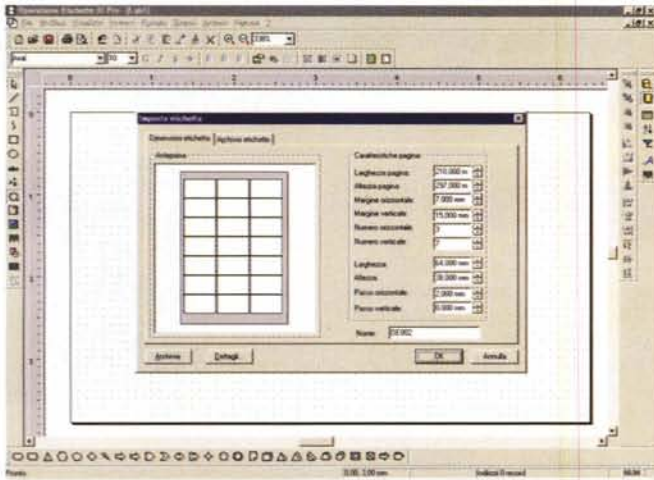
Operazione Etichette III Pro - [Lab1]

File Modifica Visualizza Inserisci Formato Strumenti Archivio Finestra ?

Arial

Imposta etichette

Operazione etichette | Archivio etichette

Anteprima

Caratteristiche pagina

Larghezza pagina 210,000 m

Altezza pagina 297,000 m

Margine orizzontale 7,000 mm

Margine verticale 15,000 mm

Numero orizzontale 3

Numero verticale 7

Larghezza 64,000 mm

Altezza 38,000 mm

Passo orizzontale 2,000 mm

Passo verticale 0,000 mm

Nome SE002

Archivia

Dettagli...

OK

Annulla

Pronto

0,00; 2,00 mm

Sottozi Erasured

NUM